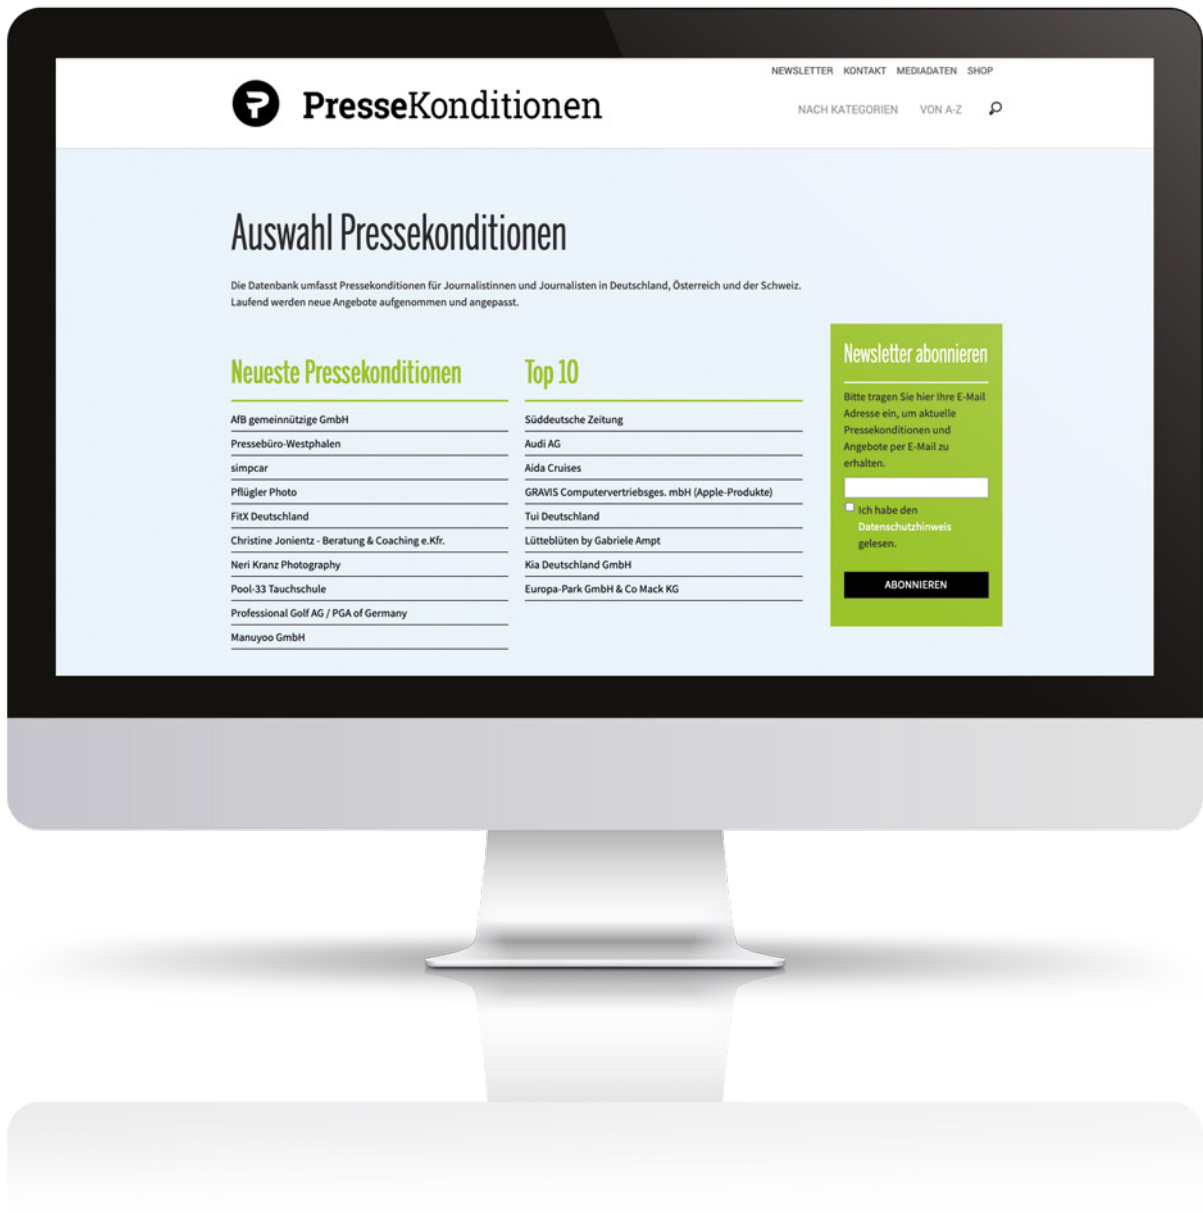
NEWSLETTER KONTAKT MEDIADATEN SHOP

PresseKonditionen

NACH KATEGORIEN VON A-Z

Auswahl Pressekonditionen

Die Datenbank umfasst Pressekonditionen für Journalistinnen und Journalisten in Deutschland, Österreich und der Schweiz. Laufend werden neue Angebote aufgenommen und angepasst.

Neueste Pressekonditionen

AfB gemeinnützige GmbH
Pressebüro-Westphalen
simpcar
Pflügler Photo
FitX Deutschland
Christine Jonientz - Beratung & Coaching e.Kfr.
Neri Kranz Photography
Pool-33 Tauchschule
Professional Golf AG / PGA of Germany
Manuyoo GmbH

Top 10

Süddeutsche Zeitung
Audi AG
Aida Cruises
GRAVIS Computervertriebsges. mbH (Apple-Produkte)
Tui Deutschland
Lütteblüten by Gabriele Ampt
Kia Deutschland GmbH
Europa-Park GmbH & Co Mack KG

Newsletter abonnieren

Bitte tragen Sie hier Ihre E-Mail Adresse ein, um aktuelle Pressekonditionen und Angebote per E-Mail zu erhalten.

Ich habe den Datenschutzhinweis gelesen.

ABONNIEREN